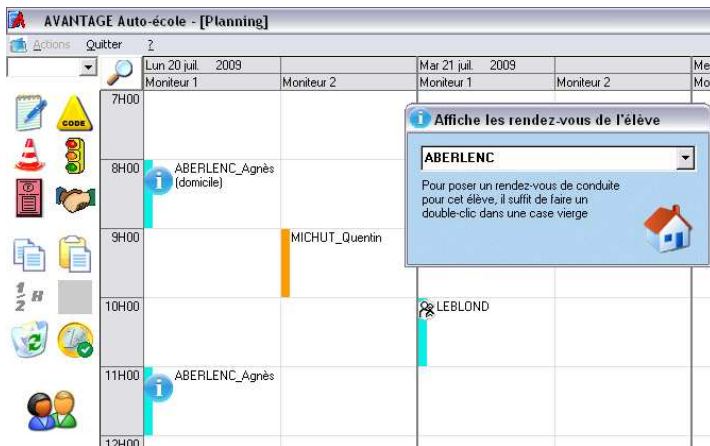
AVANTAGE Auto-école - [Planning]

Actions Quitter ?

Lun 20 juil. 2009

Moniteur 1 | Moniteur 2

Mar 21 juil. 2009

Moniteur 1 | Moniteur 2

Me

Mo

CODE

7H00

8H00

ABERLENC_Agnès (domicile)

9H00

MICHUT_Quentin

10H00

LEBLOND

11H00

ABERLENC_Agnès

12H00

$\frac{1}{2}$ H

Affiche les rendez-vous de l'élève

ABERLENC

Pour poser un rendez-vous de conduite pour cet élève, il suffit de faire un double-clic dans une case vierge